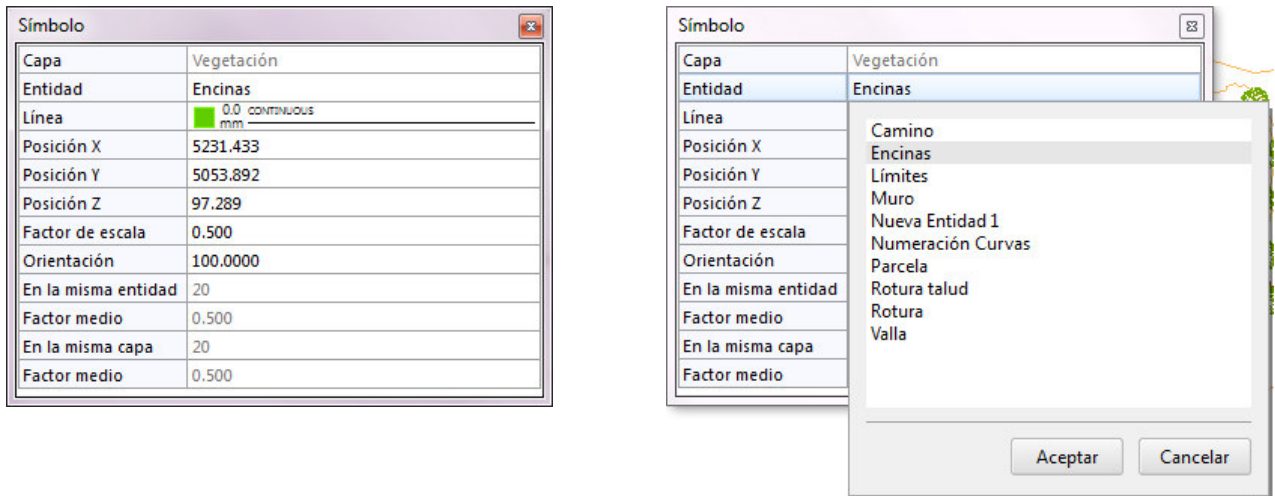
Símbolo

| Capa | Vegetación |
|---|---|
| Entidad | Encinas |
| Línea | 0.0 mm CONTINUOUS |
| Posición X | 5231.433 |
| Posición Y | 5053.892 |
| Posición Z | 97.289 |
| Factor de escala | 0.500 |
| Orientación | 100.0000 |
| En la misma entidad | 20 |
| Factor medio | 0.500 |
| En la misma capa | 20 |
| Factor medio | 0.500 |

Símbolo

| Capa | Vegetación |
|---|---|
| Entidad | Encinas |
| Línea | |
| Posición X | |
| Posición Y | |
| Posición Z | |
| Factor de escala | |
| Orientación | |
| En la misma entidad | |
| Factor medio | |
| En la misma capa | |
| Factor medio | |

Camino
Encinas
Límites
Muro
Nueva Entidad 1
Numeración Curvas
Parcela
Rotura talud
Rotura
Valla

Aceptar
Cancelar